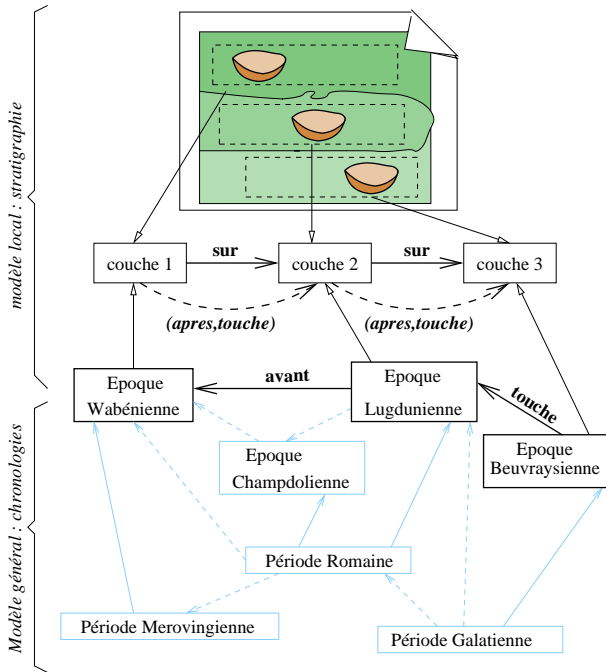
modèle local : stratigraphie

couche 1
sur
couche 2
sur
couche 3
(apres,touche)
(apres,touche)

Modèle général : chronologies

Epoque Wabénienne
avant
Epoque Lugdunienne
touche
Epoque Beuvraysienne
Epoque Champdolienne
Période Romaine
Période Merovingienne
Période Galatienne